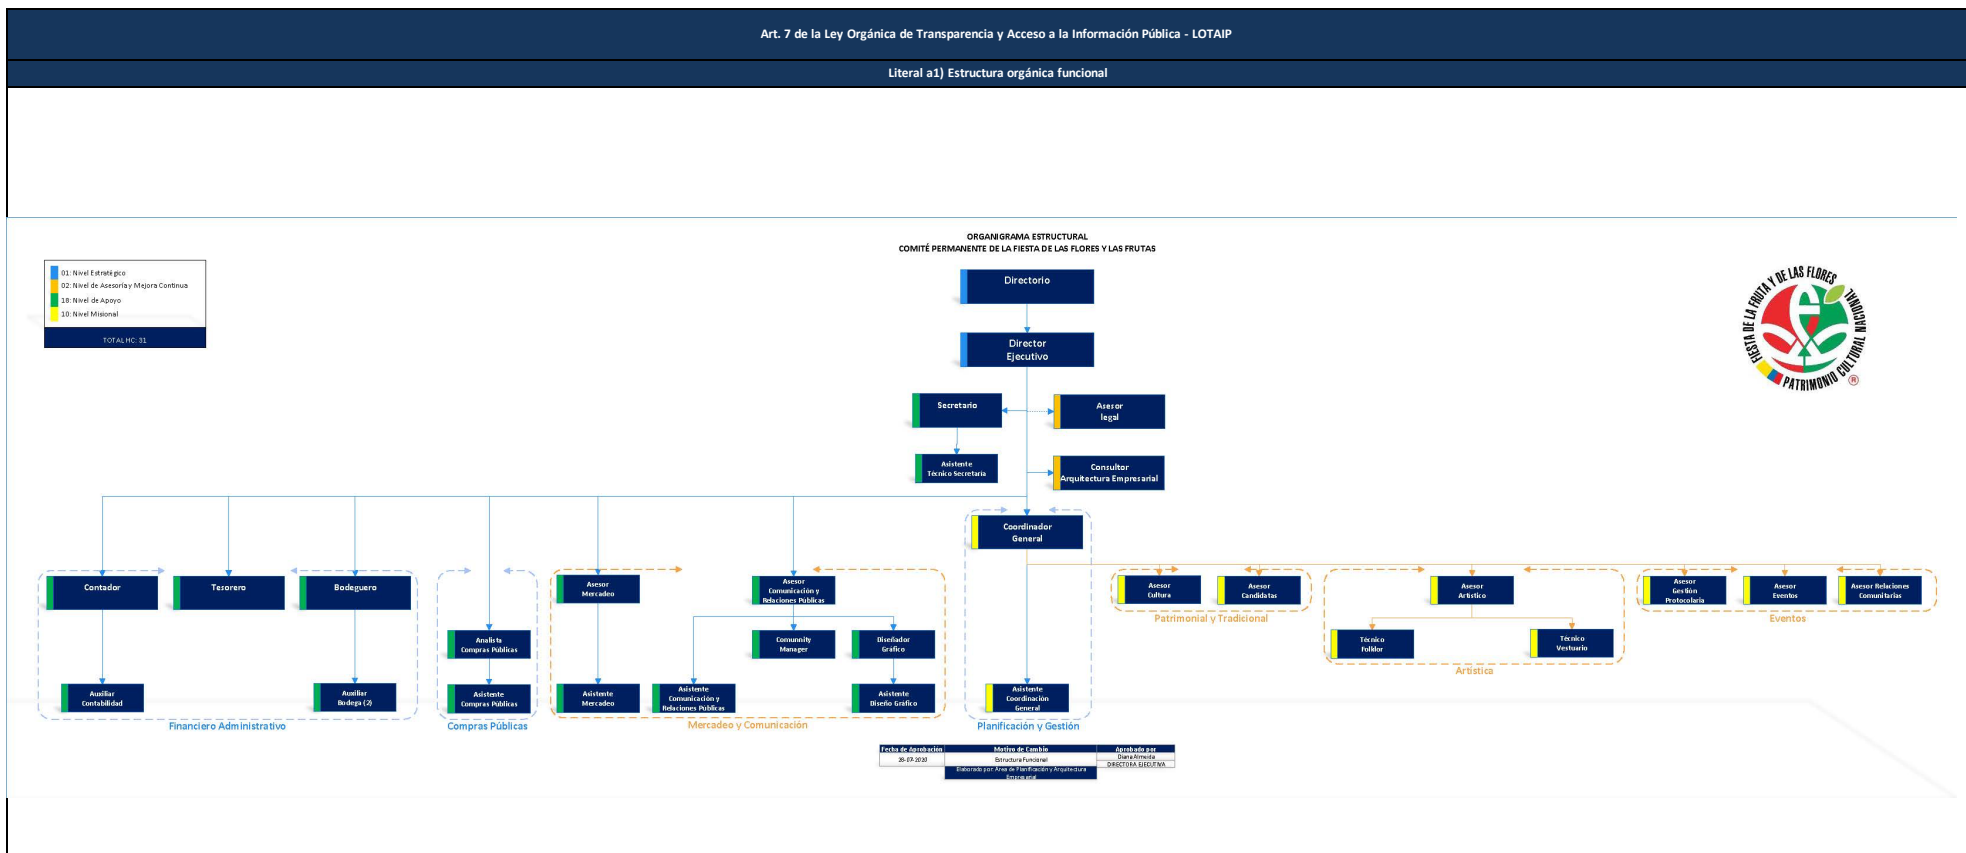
Art. 7 de la Ley Orgánica de Transparencia y Acceso a la Información Pública - LOTAIP

Literal a1) Estructura orgánica funcional

ORGANIGRAMA ESTRUCTURAL
COMITÉ PERMANENTE DE LA FIESTA DE LAS FLORES Y LAS FRUTAS

01: Nivel Estratégico
02: Nivel de Asesoría y Mejora Continua
18: Nivel de Apoyo
10: Nivel Misional
TOTAL HC: 31

FIESTA DE LA FRUTA Y DE LAS FLORES
PATRIMONIO CULTURAL NACIONAL ®

Directorio

Director Ejecutivo

Secretario

Asesor legal

Asistente Técnico Secretaria

Consultor Arquitectura Empresarial

Coordinador General

Contador

Tesorero

Bodeguero

Auxiliar Contabilidad

Auxiliar Bodega (2)

Financiero Administrativo

Analista Compras Públicas

Asistente Compras Públicas

Compras Públicas

Asesor Mercadeo

Asesor Comunicación y Relaciones Públicas

Community Manager

Diseñador Grafico

Asistente Mercadeo

Asistente Comunicación y Relaciones Públicas

Asistente Diseño Grafico

Mercadeo y Comunicación

Asistente Coordinación General

Planificación y Gestión

Asesor Cultura

Asesor Candidatas

Patrimonial y Tradicional

Asesor Artístico

Técnico Folklor

Técnico Vestuario

Artística

Asesor Gestión Protocolaria

Asesor Eventos

Asesor Relaciones Comunitarias

Eventos

| Fecha de Aprobación | Motivo de Cambio | Aprobado por |
|---|---|---|
| 28-07-2020 | Estructura Funcional | Diana Almeida |
| | Elaborado por: Área de Planificación y Arquitectura Empresarial | DIRECTORA EJECUTIVA |